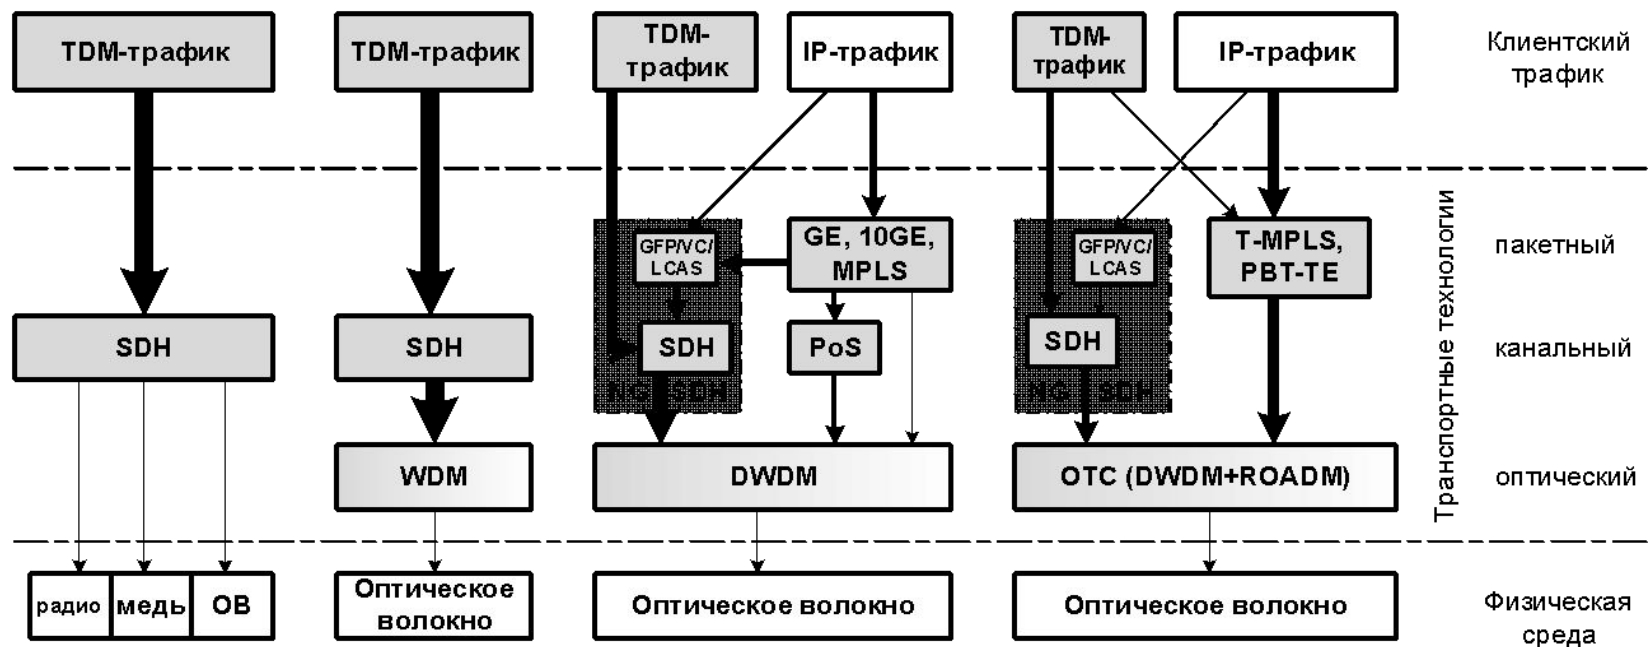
TDM-трафик

TDM-трафик

TDM-трафик

IP-трафик

TDM-трафик

IP-трафик

Клиентский трафик

GFP/VC/ LCAS

GE, 10GE, MPLS

GFP/VC/ LCAS

T-MPLS, PBT-TE

пакетный

SDH

SDH

SDH

PoS

SDH

канальный

NG SDH

NG SDH

WDM

DWDM

OTC (DWDM+ROADM)

оптический

Транспортные технологии

радио

медь

ОВ

Оптическое волокно

Оптическое волокно

Оптическое волокно

Физическая среда